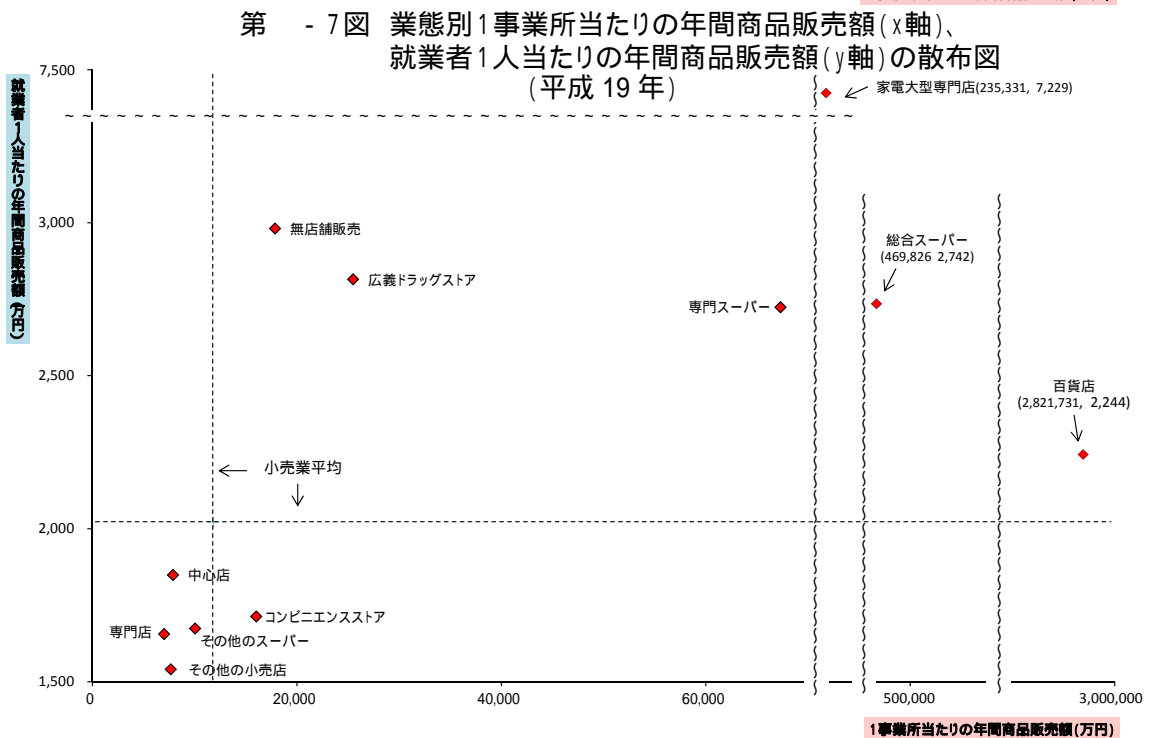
第 -7図 業態別1事業所当たりの年間商品販売額(x軸)、就業者1人当たりの年間商品販売額(y軸)の散布図
(平成 19 年)

就業者1人当たりの年間商品販売額 (万円)

7,500
3,000
2,500
2,000
1,500

家電大型専門店(235,331, 7,229)
無店舗販売
広義ドラッグストア
専門スーパー
総合スーパー
(469,826 2,742)
百貨店
(2,821,731, 2,244)
小売業平均
中心店
コンビニエンスストア
専門店
その他のスーパー
その他の小売店

0
20,000
40,000
60,000
500,000
3,000,000

1事業所当たりの年間商品販売額(万円)